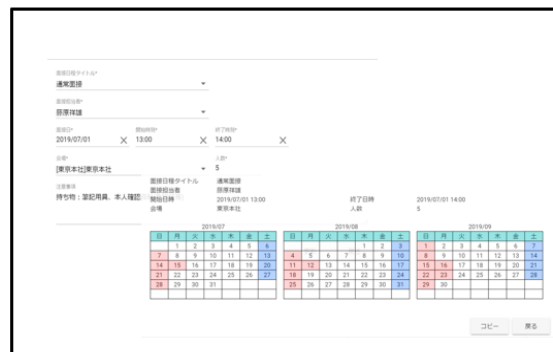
面接日程タイトル*
通常面接

面接担当者*
原票律雄

面接日*
2019/07/01

開始時間*
13:00

終了時間*
14:00

会場*
[東京本社]東京本社

人数*
5

注意事項
持ち物：筆記用具、本人確認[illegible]

面接日程タイトル　通常面接
面接担当者　原票律雄
開始日時　2019/07/01 13:00
会場　東京本社
終了日時　2019/07/01 14:00
人数　5

2019/07

| 日 | 月 | 火 | 水 | 木 | 金 | 土 |
|---|---|---|---|---|---|---|
| | 1 | 2 | 3 | 4 | 5 | 6 |
| 7 | 8 | 9 | 10 | 11 | 12 | 13 |
| 14 | 15 | 16 | 17 | 18 | 19 | 20 |
| 21 | 22 | 23 | 24 | 25 | 26 | 27 |
| 28 | 29 | 30 | 31 | | | |

2019/08

| 日 | 月 | 火 | 水 | 木 | 金 | 土 |
|---|---|---|---|---|---|---|
| | | | | 1 | 2 | 3 |
| 4 | 5 | 6 | 7 | 8 | 9 | 10 |
| 11 | 12 | 13 | 14 | 15 | 16 | 17 |
| 18 | 19 | 20 | 21 | 22 | 23 | 24 |
| 25 | 26 | 27 | 28 | 29 | 30 | 31 |

2019/09

| 日 | 月 | 火 | 水 | 木 | 金 | 土 |
|---|---|---|---|---|---|---|
| 1 | 2 | 3 | 4 | 5 | 6 | 7 |
| 8 | 9 | 10 | 11 | 12 | 13 | 14 |
| 15 | 16 | 17 | 18 | 19 | 20 | 21 |
| 22 | 23 | 24 | 25 | 26 | 27 | 28 |
| 29 | 30 | | | | | |

コピー　戻る